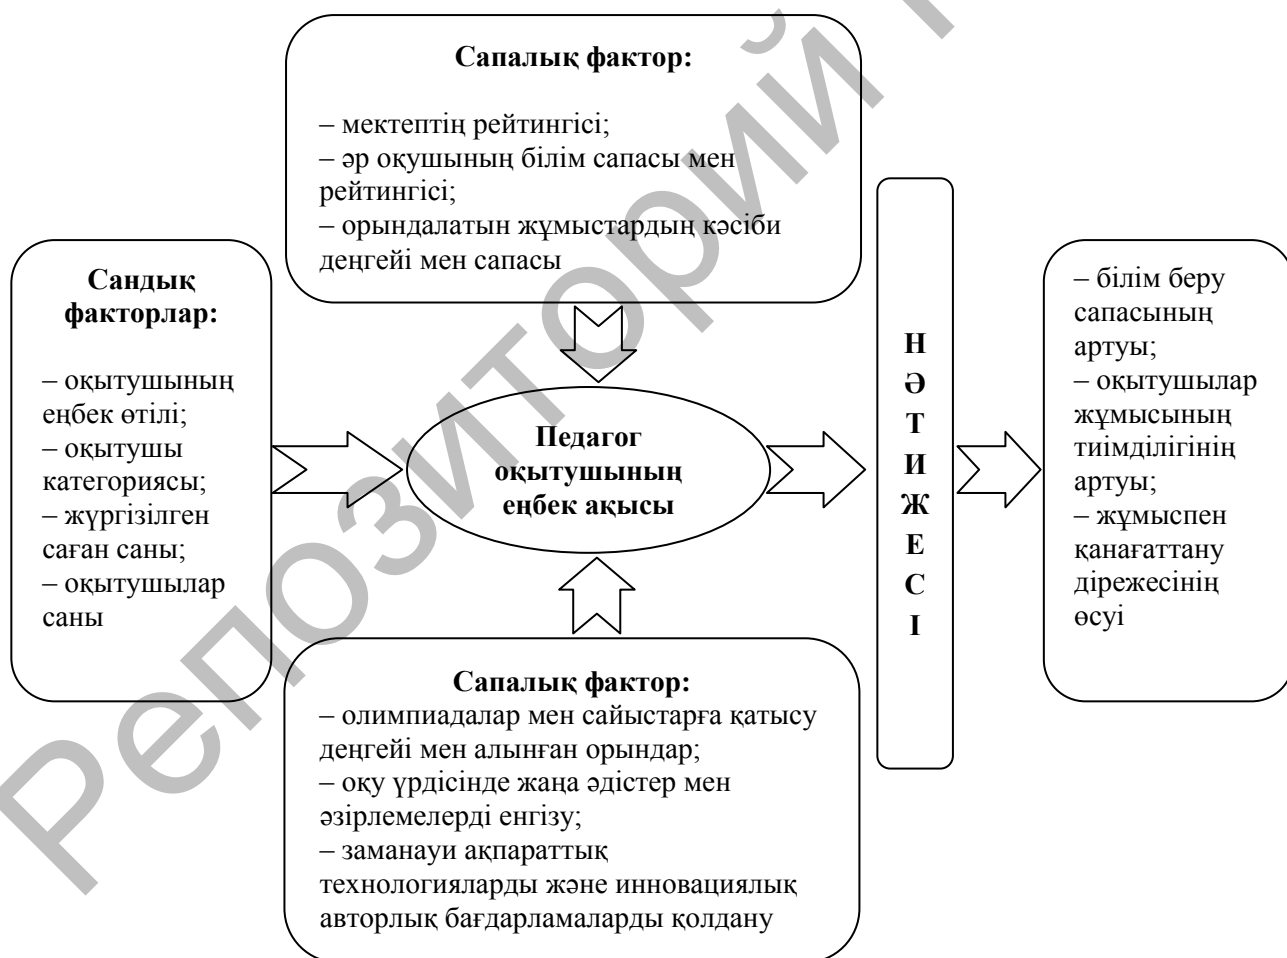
**Сапалық фактор:**

– мектептің рейтингісі;
– әр оқушының білім сапасы мен рейтингісі;
– орындалатын жұмыстардың кәсіби деңгейі мен сапасы

**Сандық факторлар:**

– оқытушының еңбек өтілі;
– оқытушы категориясы;
– жүргізілген саған саны;
– оқытушылар саны

**Педагог оқытушының еңбек ақысы**

**Сапалық фактор:**
– олимпиадалар мен сайыстарға қатысу деңгейі мен алынған орындар;
– оқу үрдісінде жаңа әдістер мен әзірлемелерді енгізу;
– заманауи ақпараттық технологияларды және инновациялық авторлық бағдарламаларды қолдану

**Н Ә Т И Ж Е С І**

– білім беру сапасының артуы;
– оқытушылар жұмысының тиімділігінің артуы;
– жұмыспен қанағаттану дірежесінің өсуі

Репозиторий